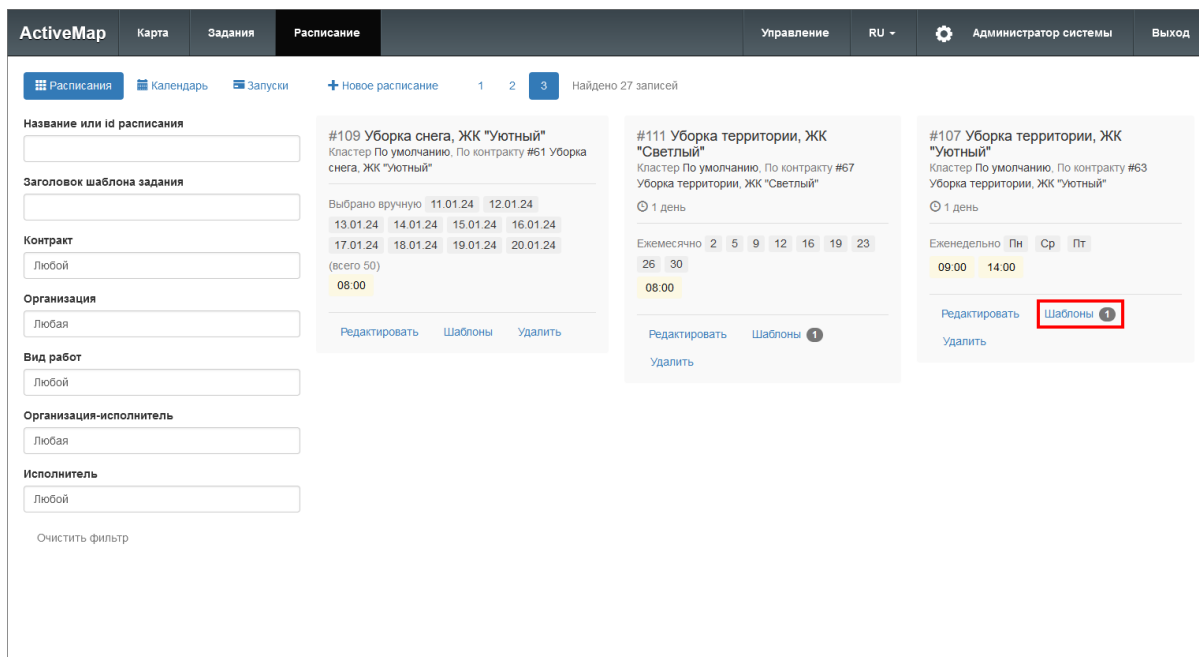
ActiveMap Карта Задания Расписание Управление RU Администратор системы Выход

Расписания Календарь Запуски + Новое расписание 1 2 3 Найдено 27 записей

Название или id расписания

Заголовок шаблона задания

Контракт
Любой

Организация
Любая

Вид работ
Любой

Организация-исполнитель
Любая

Исполнитель
Любой

Очистить фильтр

#109 Уборка снега, ЖК "Уютный"
Кластер По умолчанию, По контракту #61 Уборка снега, ЖК "Уютный"

Выбрано вручную 11.01.24 12.01.24 13.01.24 14.01.24 15.01.24 16.01.24 17.01.24 18.01.24 19.01.24 20.01.24 (всего 50)
08:00

Редактировать Шаблоны Удалить

#111 Уборка территории, ЖК "Светлый"
Кластер По умолчанию, По контракту #67 Уборка территории, ЖК "Светлый"
1 день

Ежемесячно 2 5 9 12 16 19 23 26 30
08:00

Редактировать Шаблоны 1
Удалить

#107 Уборка территории, ЖК "Уютный"
Кластер По умолчанию, По контракту #63 Уборка территории, ЖК "Уютный"
1 день

Еженедельно Пн Ср Пт
09:00 14:00

Редактировать Шаблоны 1
Удалить